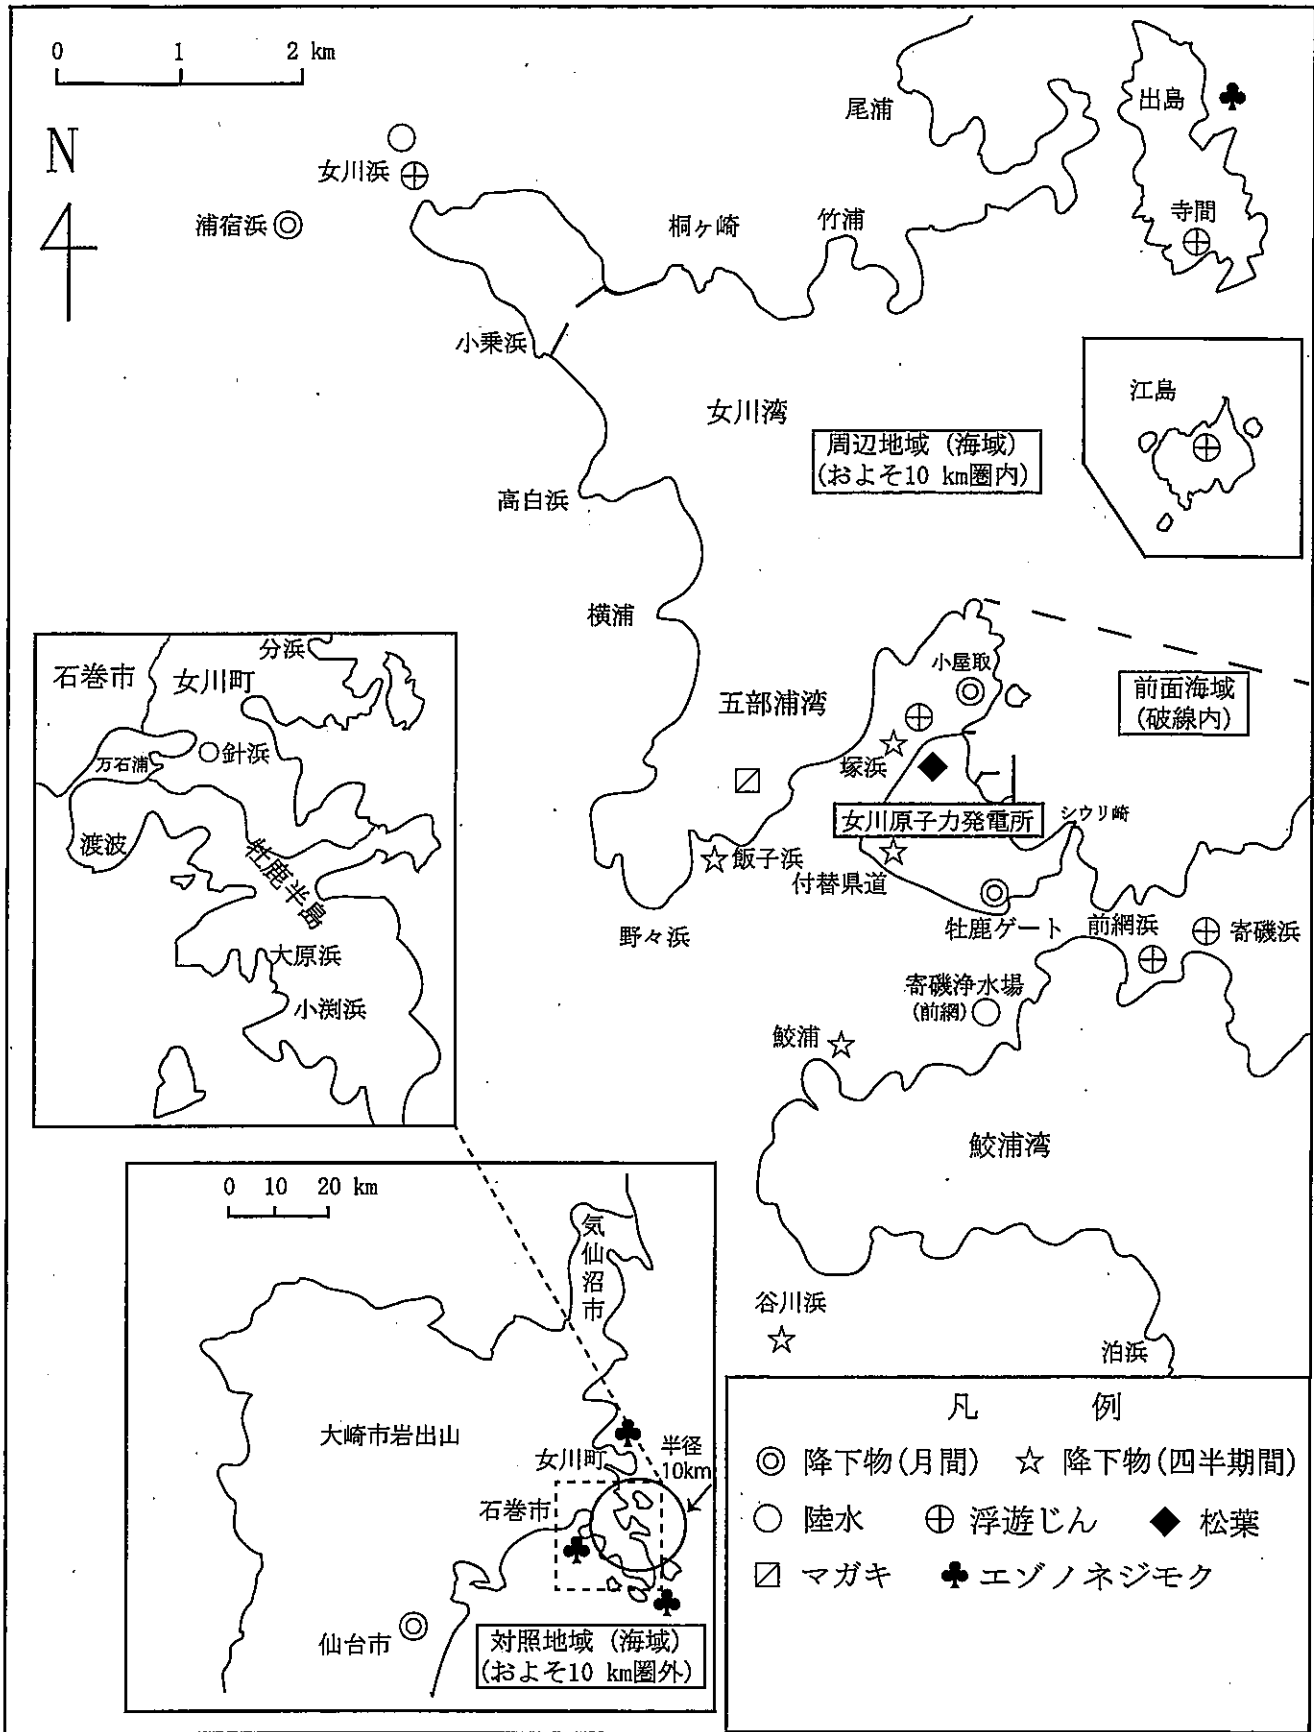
0 1 2 km

N

女川浜

浦宿浜

尾浦

出島

桐ヶ崎

竹浦

寺間

小乗浜

女川湾

江島

周辺地域（海域）
（およそ10 km圏内）

高白浜

横浦

石巻市 女川町

分浜

万石浦

針浜

渡波

牡鹿半島

大原浜

小渕浜

五部浦湾

小屋取

前面海域
（破線内）

塚浜

女川原子力発電所

シウリ崎

飯子浜

付替県道

野々浜

牡鹿ゲート

前網浜

寄磯浜

寄磯浄水場
（前網）

鮫浦

鮫浦湾

0 10 20 km

気仙沼市

大崎市岩出山

女川町

半径
10km

石巻市

仙台市

対照地域（海域）
（およそ10 km圏外）

谷川浜

泊浜

凡 例

降下物（月間） 降下物（四半期間）

陸水 浮遊じん 松葉

マガキ エゾノネジモク